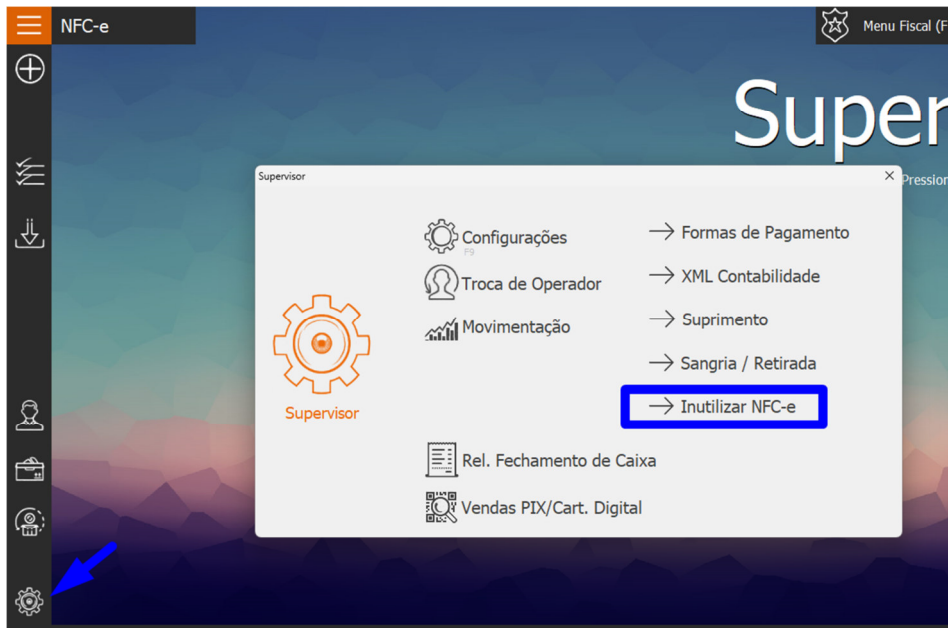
NFC-e

Menu Fiscal (F

Super

Pression

Supervisor

×

Supervisor

Configurações
F9

Troca de Operador

Movimentação

→ Formas de Pagamento

→ XML Contabilidade

→ Suprimento

→ Sangria / Retirada

→ Inutilizar NFC-e

Rel. Fechamento de Caixa

Vendas PIX/Cart. Digital